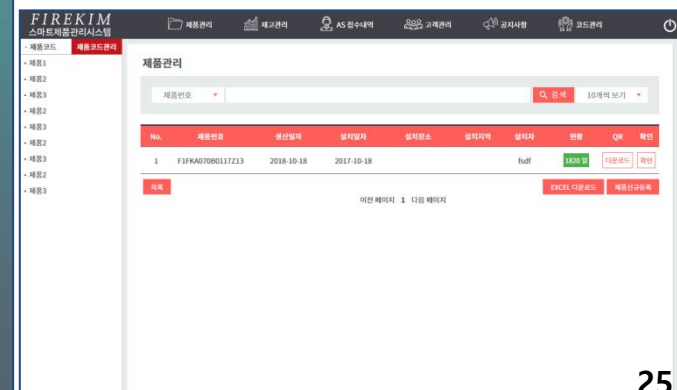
FIREKIM
스마트제품관리시스템

제품관리 재고관리 AS 접수내역 고객관리 공지사항 코드관리

· 제품코드 제품코드관리
· 제품1
· 제품2
· 제품3
· 제품2
· 제품3
· 제품2
· 제품3
· 제품2
· 제품3

제품관리

제품번호 ▾ 검색 10개씩 보기 ▾

| No. | 제품번호 | 생산일자 | 설치일자 | 설치장소 | 설치지역 | 설치자 | 현황 | QR | 확인 |
|---|---|---|---|---|---|---|---|---|---|
| 1 | F1FKA070B0117Z13 | 2018-10-18 | 2017-10-18 | | | fsdf | 1820 일 | 다운로드 | 확인 |

목록

이전 페이지 1 다음 페이지

EXCEL 다운로드 제품신규등록

25